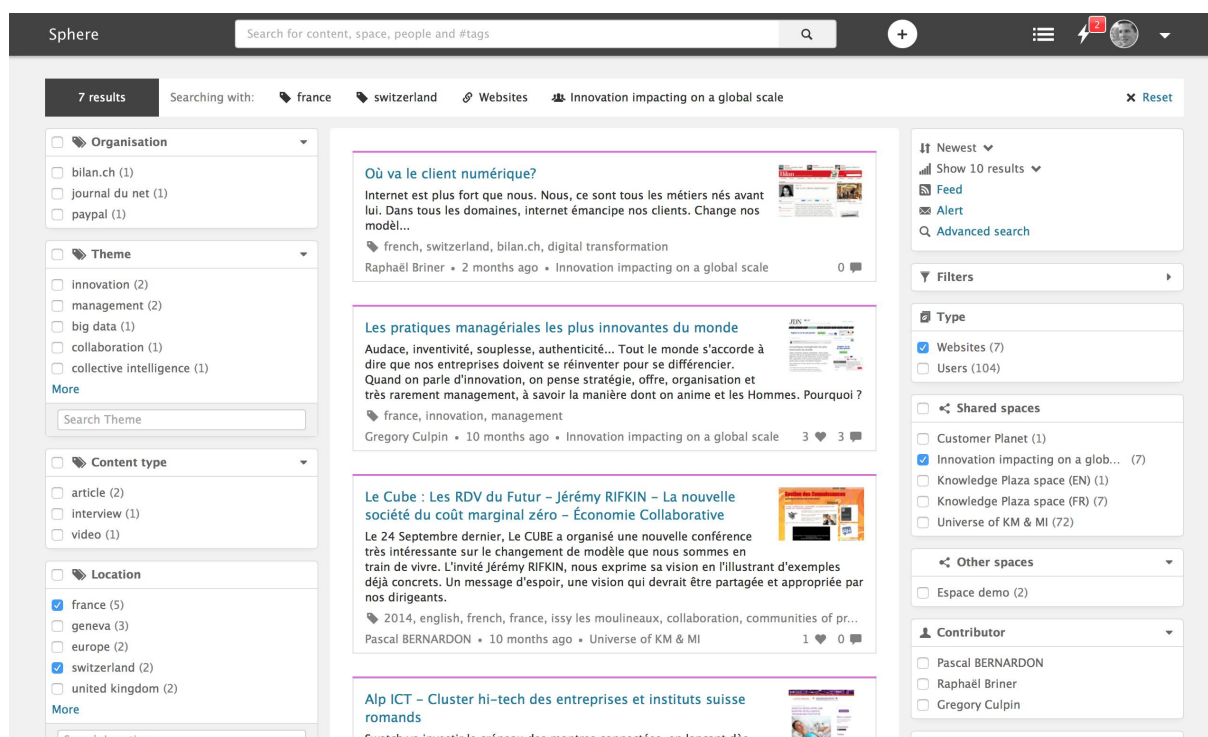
Sphere

Search for content, space, people and #tags

2

7 results Searching with: france switzerland Websites Innovation impacting on a global scale ✕ Reset

Organisation
bilan.ch (1)
journal du net (1)
paypal (1)

Theme
innovation (2)
management (2)
big data (1)
collaboration (1)
collective intelligence (1)
More
Search Theme

Content type
article (2)
interview (1)
video (1)

Location
france (5)
geneva (3)
europe (2)
switzerland (2)
united kingdom (2)
More

Où va le client numérique?
Internet est plus fort que nous. Nous, ce sont tous les métiers nés avant lui. Dans tous les domaines, internet émancipe nos clients. Change nos modèl...
french, switzerland, bilan.ch, digital transformation
Raphaël Briner • 2 months ago • Innovation impacting on a global scale 0

Les pratiques managériales les plus innovantes du monde
Audace, inventivité, souplesse, authenticité... Tout le monde s'accorde à dire que nos entreprises doivent se réinventer pour se différencier. Quand on parle d'innovation, on pense stratégie, offre, organisation et très rarement management, à savoir la manière dont on anime et les Hommes. Pourquoi ?
france, innovation, management
Gregory Culpin • 10 months ago • Innovation impacting on a global scale 3 3

Le Cube : Les RDV du Futur – Jérémy RIFKIN – La nouvelle société du coût marginal zéro – Économie Collaborative
Le 24 Septembre dernier, Le CUBE a organisé une nouvelle conférence très intéressante sur le changement de modèle que nous sommes en train de vivre. L'invité Jérémy RIFKIN, nous exprime sa vision en l'illustrant d'exemples déjà concrets. Un message d'espoir, une vision qui devrait être partagée et appropriée par nos dirigeants.
2014, english, french, france, issy les moulineaux, collaboration, communities of pr...
Pascal BERNARDON • 10 months ago • Universe of KM & MI 1 0

Alp ICT – Cluster hi-tech des entreprises et instituts suisse romands

Newest
Show 10 results
Feed
Alert
Advanced search

Filters

Type
Websites (7)
Users (104)

Shared spaces
Customer Planet (1)
Innovation impacting on a glob... (7)
Knowledge Plaza space (EN) (1)
Knowledge Plaza space (FR) (7)
Universe of KM & MI (72)

Other spaces
Espace demo (2)

Contributor
Pascal BERNARDON
Raphaël Briner
Gregory Culpin